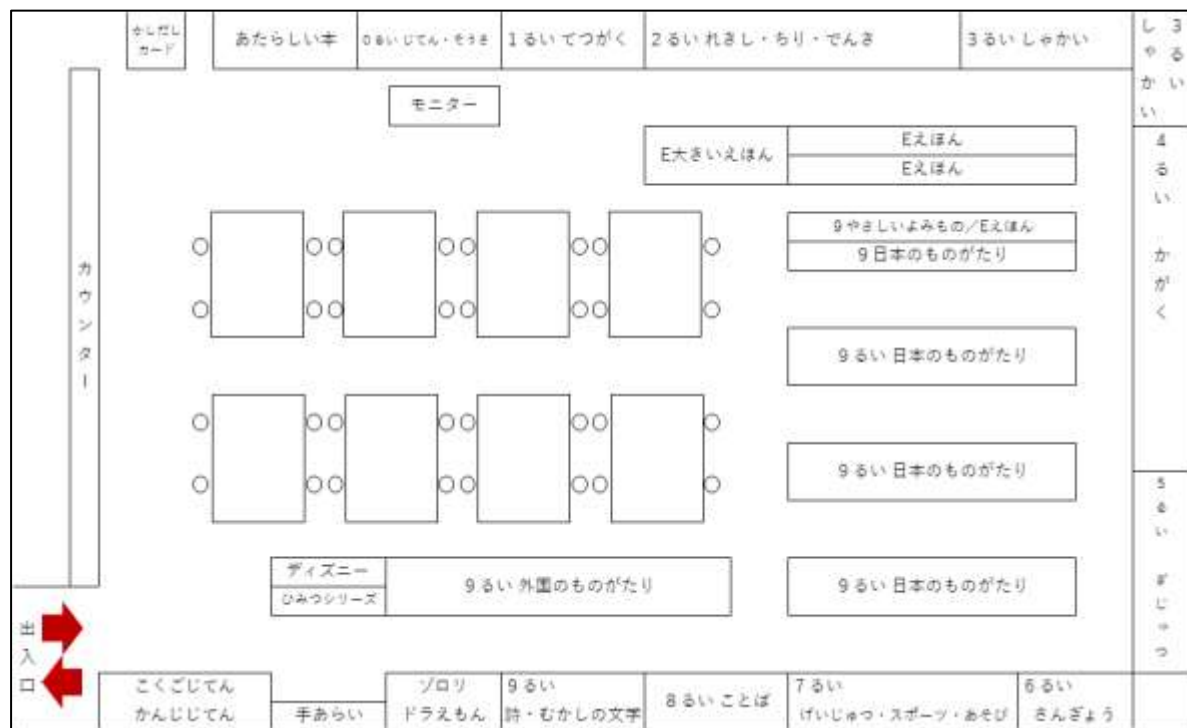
かしだし カード

あたらしい本

0るい じてん・そうき

1るい てつがく

2るい れきし・ちり・でんき

3るい しゃかい

3るい しゃかい

モニター

E大きいえほん

Eえほん

Eえほん

4るい かがく

カウンター

9やさしいよみもの/Eえほん

9日本のものがたり

9るい 日本のものがたり

9るい 日本のものがたり

5るい ぎじゅつ

ディズニー

ひみつシリーズ

9るい 外国のものがたり

9るい 日本のものがたり

出入口

こくごじてん

かんじじてん

手あらい

ゾロリ

ドラえもん

9るい 詩・むかしの文学

8るい ことば

7るい げいじゅつ・スポーツ・あそび

6るい さんぎょう